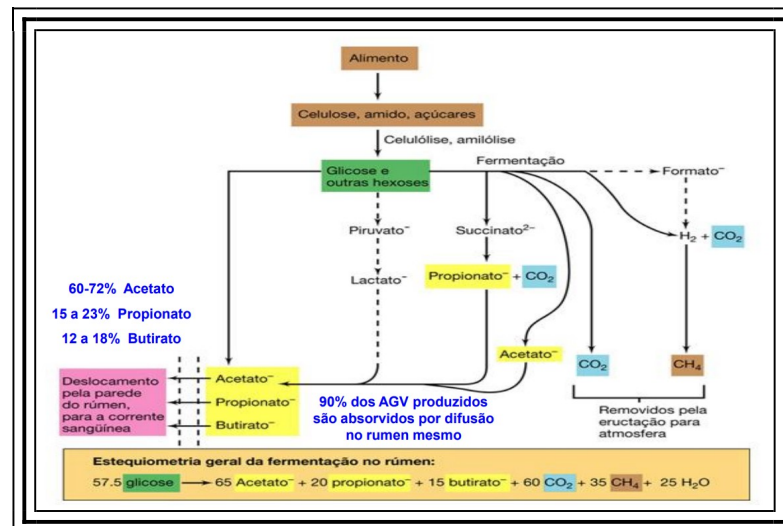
Alimento

Celulose, amido, açúcares

Celulólise, amilólise

Glicose e outras hexoses

Fermentação

Formato$^-$

Piruvato$^-$

Succinato$^{2-}$

$H_2$ + $CO_2$

Lactato$^-$

Propionato$^-$ + $CO_2$

60-72% Acetato

15 a 23% Propionato

12 a 18% Butirato

Acetato$^-$

$CO_2$

$CH_4$

Deslocamento pela parede do rúmen, para a corrente sangüínea

Acetato$^-$

Propionato$^-$

Butirato$^-$

90% dos AGV produzidos são absorvidos por difusão no rumen mesmo

Removidos pela eructação para atmosfera

Estequiometria geral da fermentação no rúmen:

57.5 glicose → 65 Acetato$^-$ + 20 propionato$^-$ + 15 butirato$^-$ + 60 $CO_2$ + 35 $CH_4$ + 25 $H_2O$